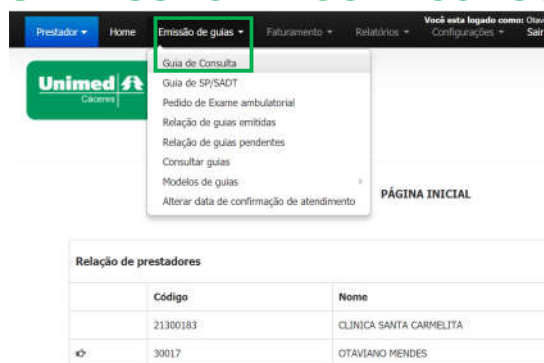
Prestador ▾ Home Emissão de guias ▾ Faturamento ▾ Relatórios ▾ Você esta logado como: Otav Configurações ▾ Sair

Unimed Cáceres

Guia de Consulta
Guia de SP/SADT
Pedido de Exame ambulatorial
Relação de guias emitidas
Relação de guias pendentes
Consultar guias
Modelos de guias
Alterar data de confirmação de atendimento

PÁGINA INICIAL

Relação de prestadores

| | Código | Nome |
|---|---|---|
| | 21300183 | CLINICA SANTA CARMELITA |
| | 30017 | OTAVIANO MENDES |